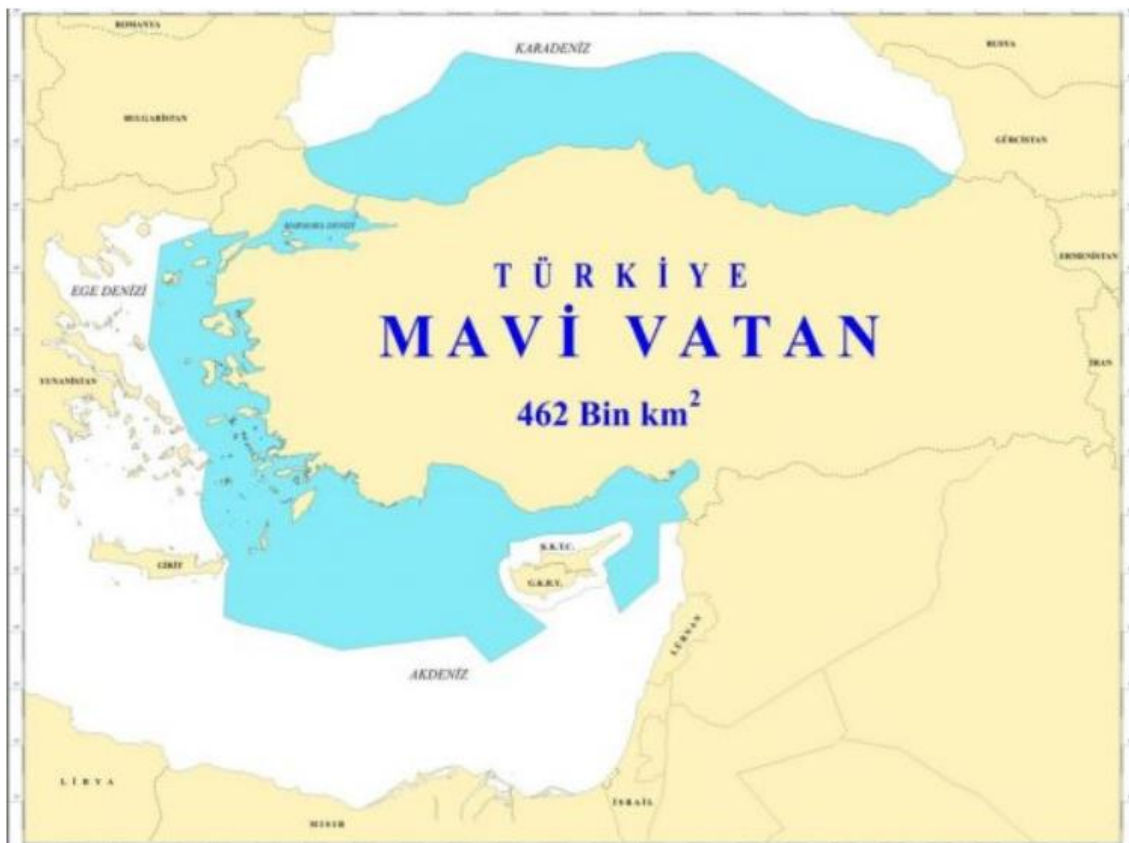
ROMANYA

KARADENİZ

RUSYA

BULGARİSTAN

GÜRCİSTAN

MARMARA DENİZİ

ERMENİSTAN

EGE DENİZİ

TÜRKİYE

MAVİ VATAN

YUNANİSTAN

İRAN

462 Bin km$^2$

K.K.T.C.

GİRİT

G.K.R.Y.

LÜBNAN

AKDENİZ

LİBYA

İSRAİL

MISIR